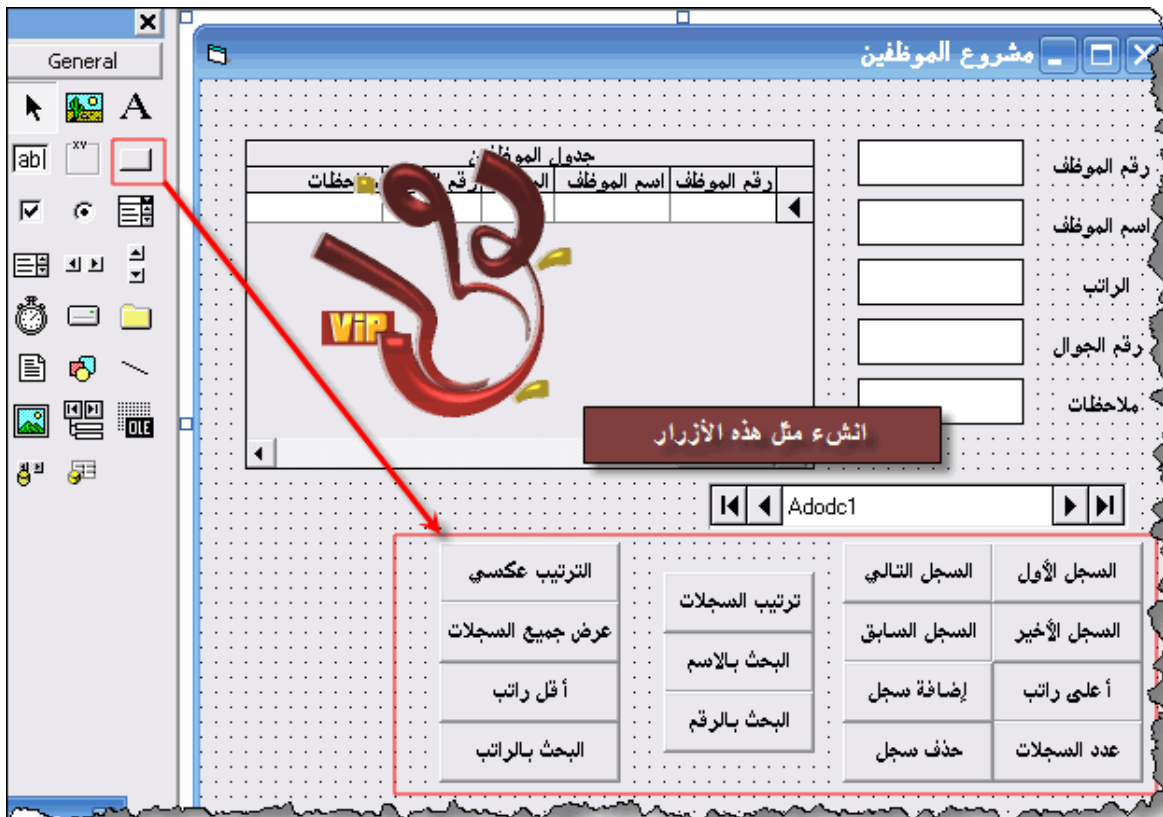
General

abl

xv

OLE

مشروع الموظفين

جدول الموظفين

| | رقم الموظف | اسم الموظف | ال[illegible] | رقم ال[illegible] | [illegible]حظات |
|---|---|---|---|---|---|
| ▶ | | | | | |

ViP

رقم الموظف

اسم الموظف

الراتب

رقم الجوال

ملاحظات

انشىء مثل هذه الأزرار

Adodc1

الترتيب عكسي

عرض جميع السجلات

أ قل راتب

البحث بالراتب

ترتيب السجلات

البحث بالاسم

البحث بالرقم

السجل التالي

السجل السابق

إضافة سجل

حذف سجل

السجل الأول

السجل الأخير

أ على راتب

عدد السجلات